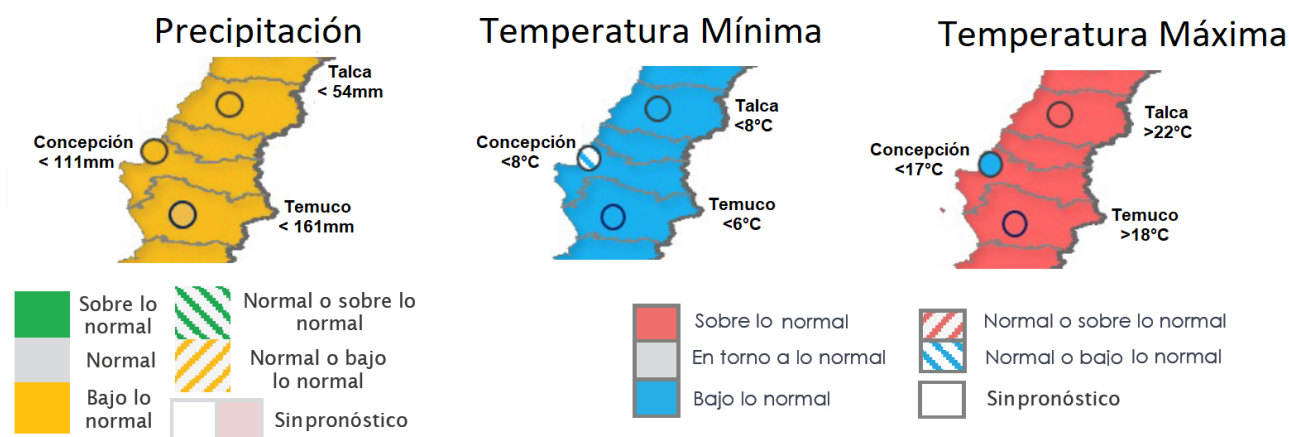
Precipitación

Talca
< 54mm

Concepción
< 111mm

Temuco
< 161mm

Temperatura Mínima

Talca
<8°C

Concepción
<8°C

Temuco
<6°C

Temperatura Máxima

Talca
>22°C

Concepción
<17°C

Temuco
>18°C

Sobre lo normal
Normal
Bajo lo normal
Normal o sobre lo normal
Normal o bajo lo normal
Sin pronóstico

Sobre lo normal
En torno a lo normal
Bajo lo normal
Normal o sobre lo normal
Normal o bajo lo normal
Sin pronóstico